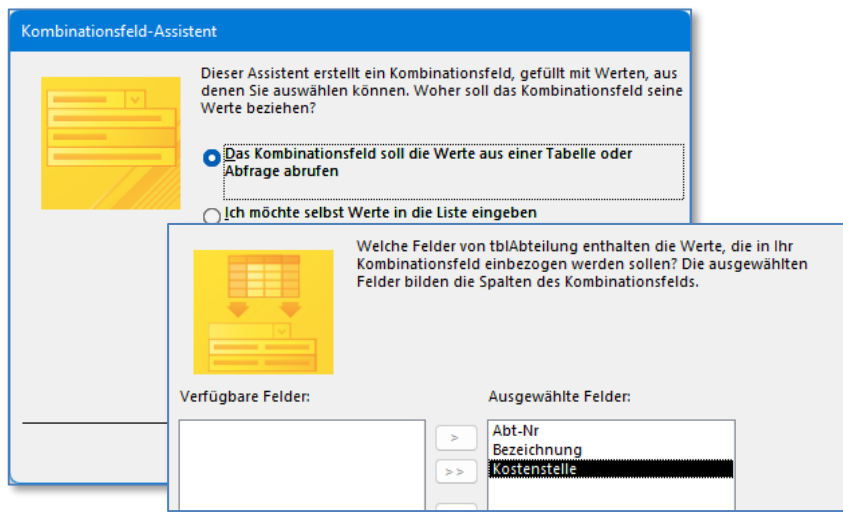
Kombinationsfeld-Assistent

Dieser Assistent erstellt ein Kombinationsfeld, gefüllt mit Werten, aus denen Sie auswählen können. Woher soll das Kombinationsfeld seine Werte beziehen?

Das Kombinationsfeld soll die Werte aus einer Tabelle oder Abfrage abrufen

Ich möchte selbst Werte in die Liste eingeben

Welche Felder von tblAbteilung enthalten die Werte, die in Ihr Kombinationsfeld einbezogen werden sollen? Die ausgewählten Felder bilden die Spalten des Kombinationsfelds.

Verfügbare Felder:

Ausgewählte Felder:

>

>>

Abt-Nr
Bezeichnung
Kostenstelle